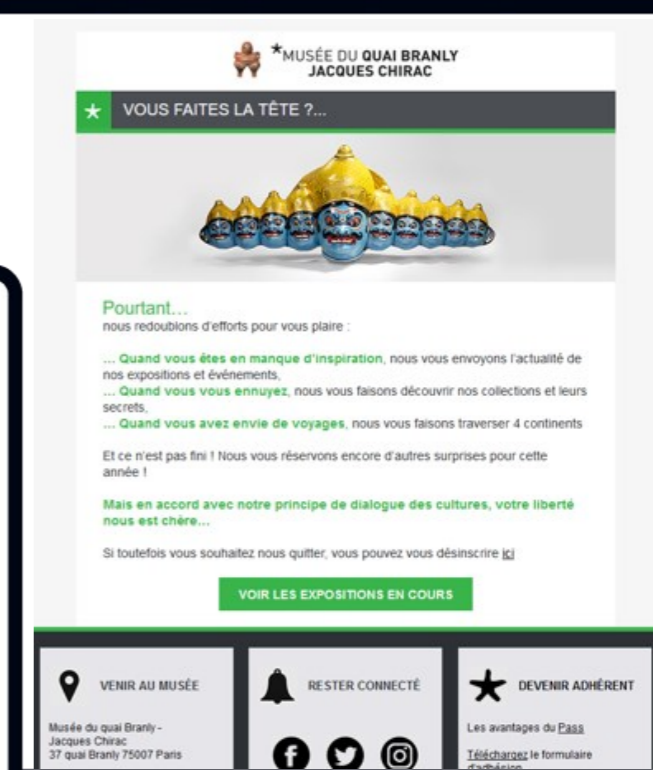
MUSÉE DU QUAI BRANLY JACQUES CHIRAC

VOUS FAITES LA TÊTE ?...

Pourtant…
nous redoublons d'efforts pour vous plaire :

… Quand vous êtes en manque d'inspiration, nous vous envoyons l'actualité de nos expositions et événements,
… Quand vous vous ennuyez, nous vous faisons découvrir nos collections et leurs secrets,
… Quand vous avez envie de voyages, nous vous faisons traverser 4 continents

Et ce n'est pas fini ! Nous vous réservons encore d'autres surprises pour cette année !

Mais en accord avec notre principe de dialogue des cultures, votre liberté nous est chère…

Si toutefois vous souhaitez nous quitter, vous pouvez vous désinscrire ici

VOIR LES EXPOSITIONS EN COURS

VENIR AU MUSÉE

Musée du quai Branly - Jacques Chirac
37 quai Branly 75007 Paris

RESTER CONNECTÉ

DEVENIR ADHÉRENT

Les avantages du Pass

Téléchargez le formulaire d'adhésion